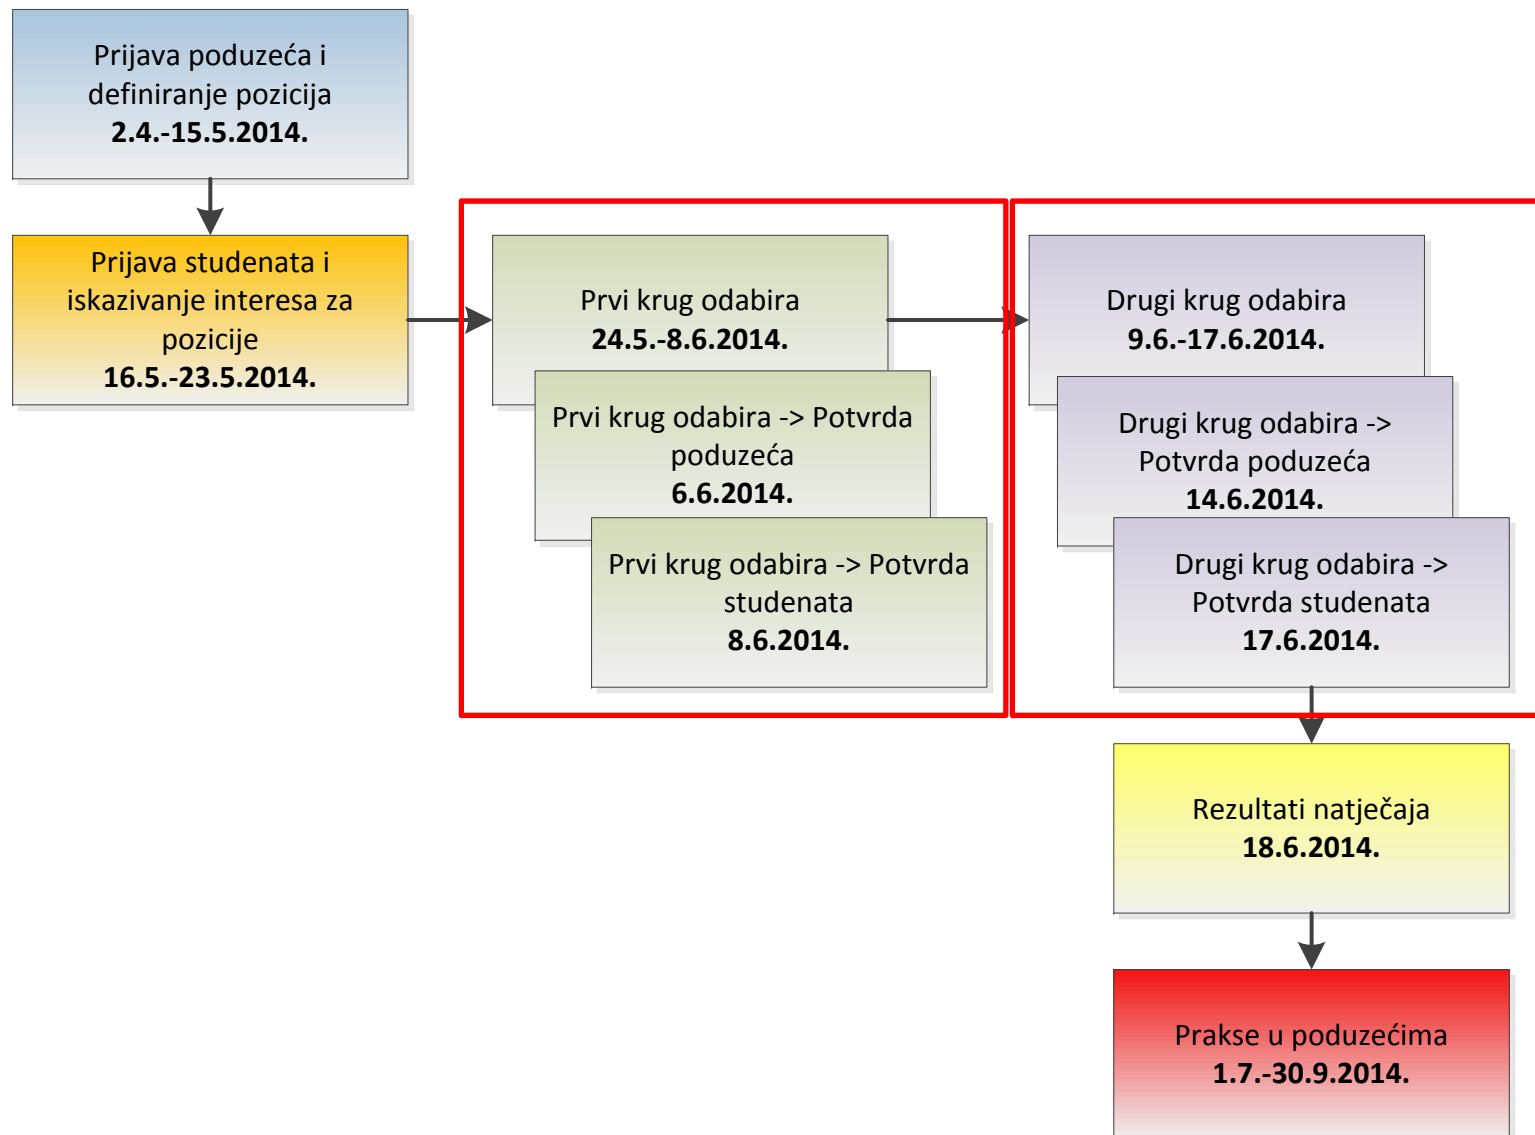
Prijava poduzeća i definiranje pozicija
**2.4.-15.5.2014.**

Prijava studenata i iskazivanje interesa za pozicije
**16.5.-23.5.2014.**

Prvi krug odabira
**24.5.-8.6.2014.**

Prvi krug odabira -> Potvrda poduzeća
**6.6.2014.**

Prvi krug odabira -> Potvrda studenata
**8.6.2014.**

Drugi krug odabira
**9.6.-17.6.2014.**

Drugi krug odabira -> Potvrda poduzeća
**14.6.2014.**

Drugi krug odabira -> Potvrda studenata
**17.6.2014.**

Rezultati natječaja
**18.6.2014.**

Prakse u poduzećima
**1.7.-30.9.2014.**